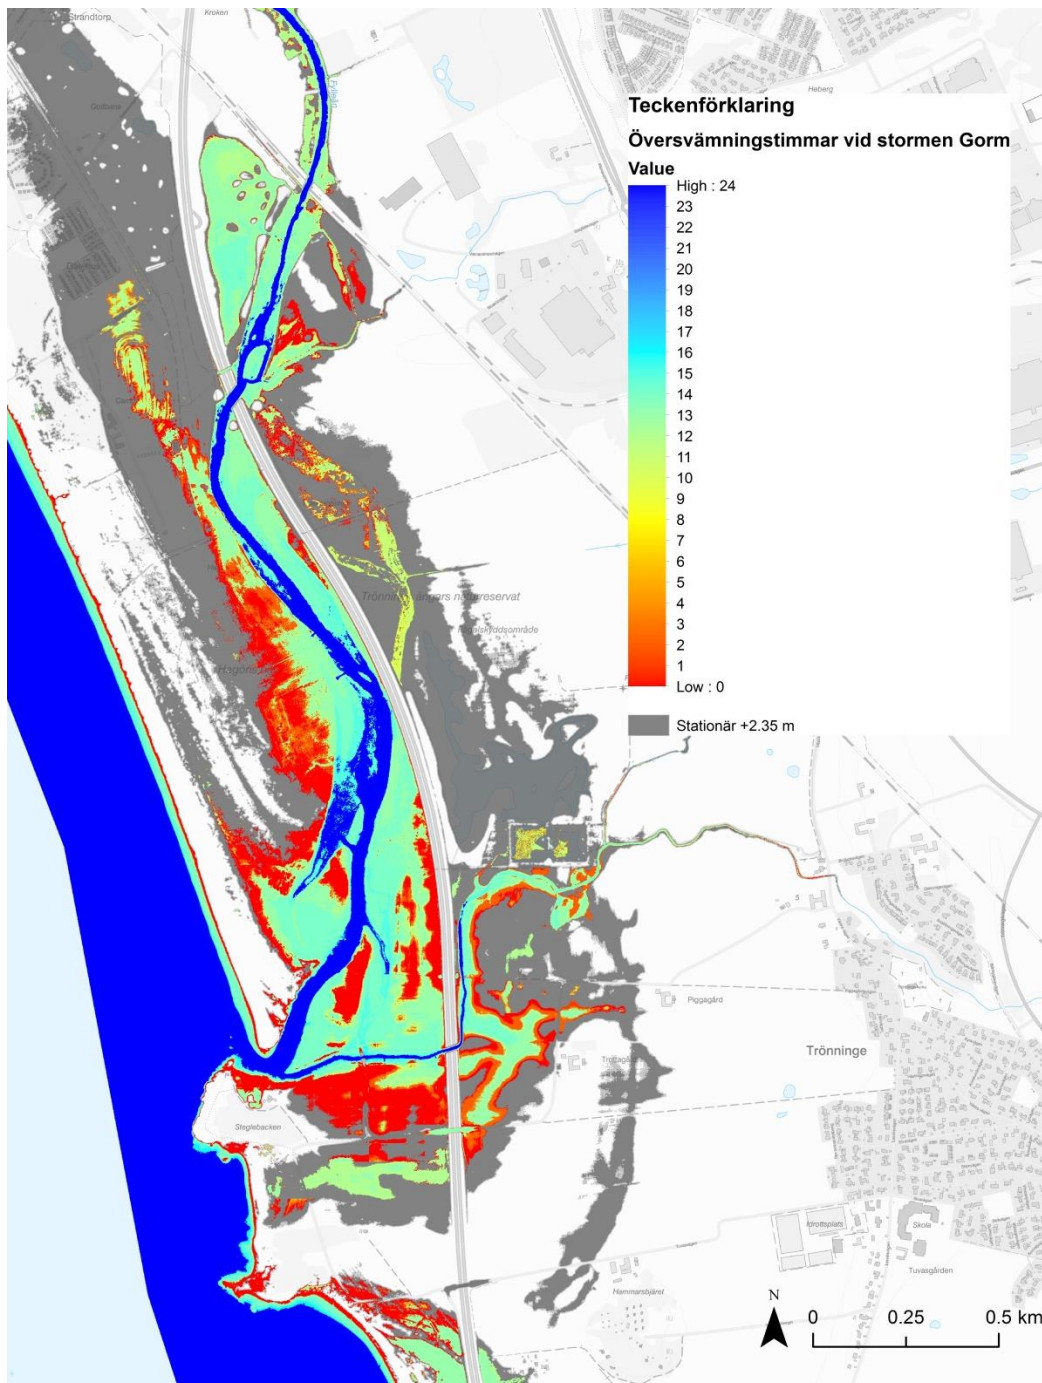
Strandtorp
Kroken
Heberg

Teckenförklaring
Översvämningstimmar vid stormen Gorm
Value
High : 24
23
22
21
20
19
18
17
16
15
14
13
12
11
10
9
8
7
6
5
4
3
2
1
Low : 0

Stationär +2.35 m

Trönninge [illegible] naturreservat
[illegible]skyddsområde
Piggagård
Trönninge
Steglebacken
Idrottsplats
Skola
Tuvasgården
Hammarsbjäret

N
0
0.25
0.5 km